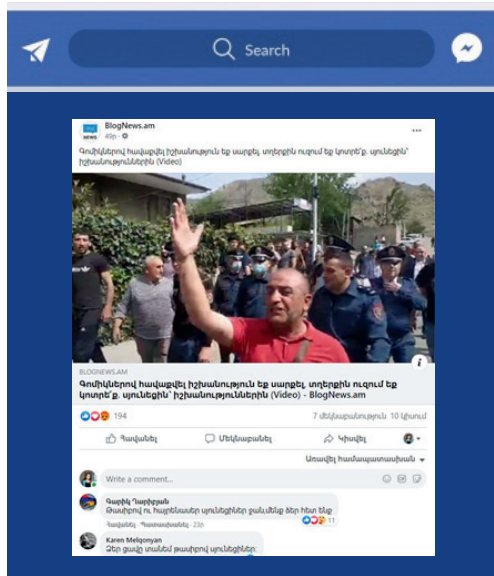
Search

BlogNews.am
49ր · 

Գոմիկներով հավաքվել իշխանություն եք սարքել, տղերքին ուզում եք կոտրե՞ք. սյունեցին՝ իշխանություններին (Video)

BLOGNEWS.AM
Գոմիկներով հավաքվել իշխանություն եք սարքել, տղերքին ուզում եք կոտրե՞ք. սյունեցին՝ իշխանություններին (Video) - BlogNews.am

194
7 մեկնաբանություն 10 կիսում

Հավանել
Մեկնաբանել
Կիսվել

Առավել համապատասխան

Write a comment...

Գարիկ Կարիբյան
Թափորով ու հայրենասեր սյունեցիներ քաև մենք ձեր հետ ենք
Հավանել · Պատասխանել · 23ժ
11

Karen Melqonyan
Ձեր ցավը տանեմ թափորով սյունեցիներ: